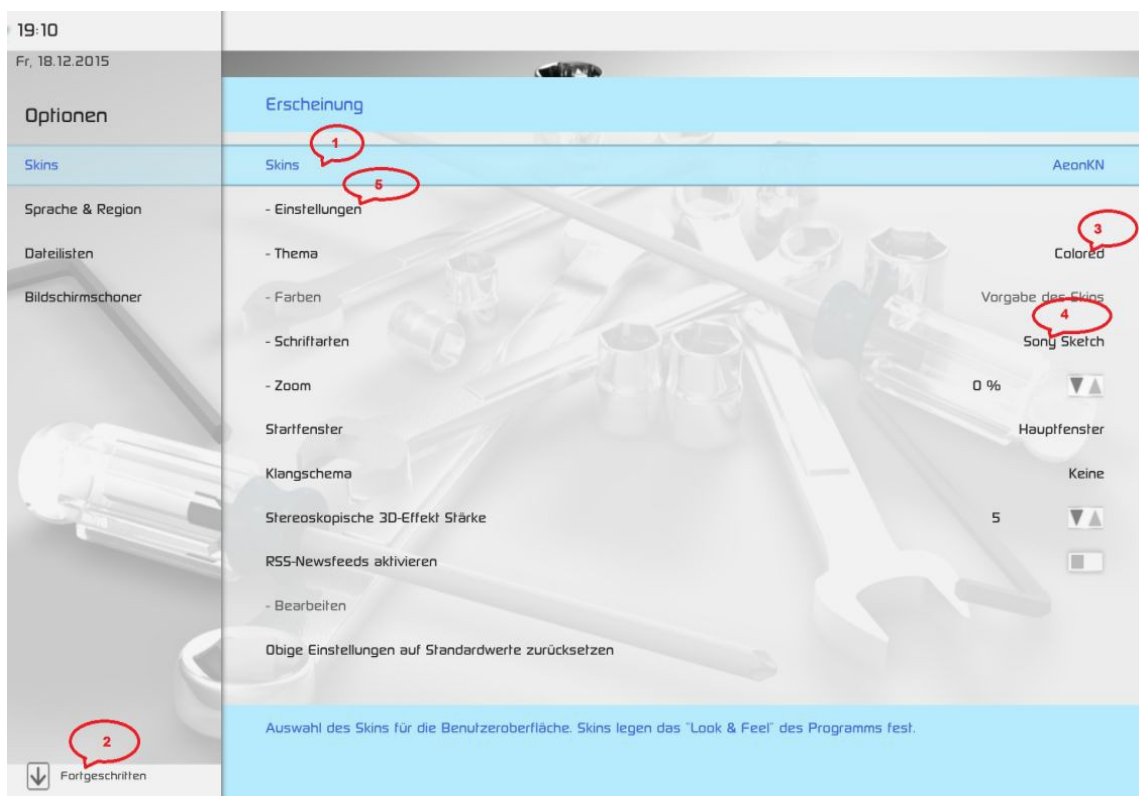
19:10
Fr, 18.12.2015

Optionen

Skins

Sprache & Region

Dateilisten

Bildschirmschoner

Erscheinung

1

Skins

AeonKN

5

- Einstellungen

3

- Thema

Colored

- Farben

Vorgabe des Skins

4

- Schriftarten

Sony Sketch

- Zoom

0 %

Startfenster

Hauptfenster

Klangschema

Keine

Stereoskopische 3D-Effekt Stärke

5

RSS-Newsfeeds aktivieren

- Bearbeiten

Obige Einstellungen auf Standardwerte zurücksetzen

2

Fortgeschritten

Auswahl des Skins für die Benutzeroberfläche. Skins legen das "Look & Feel" des Programms fest.